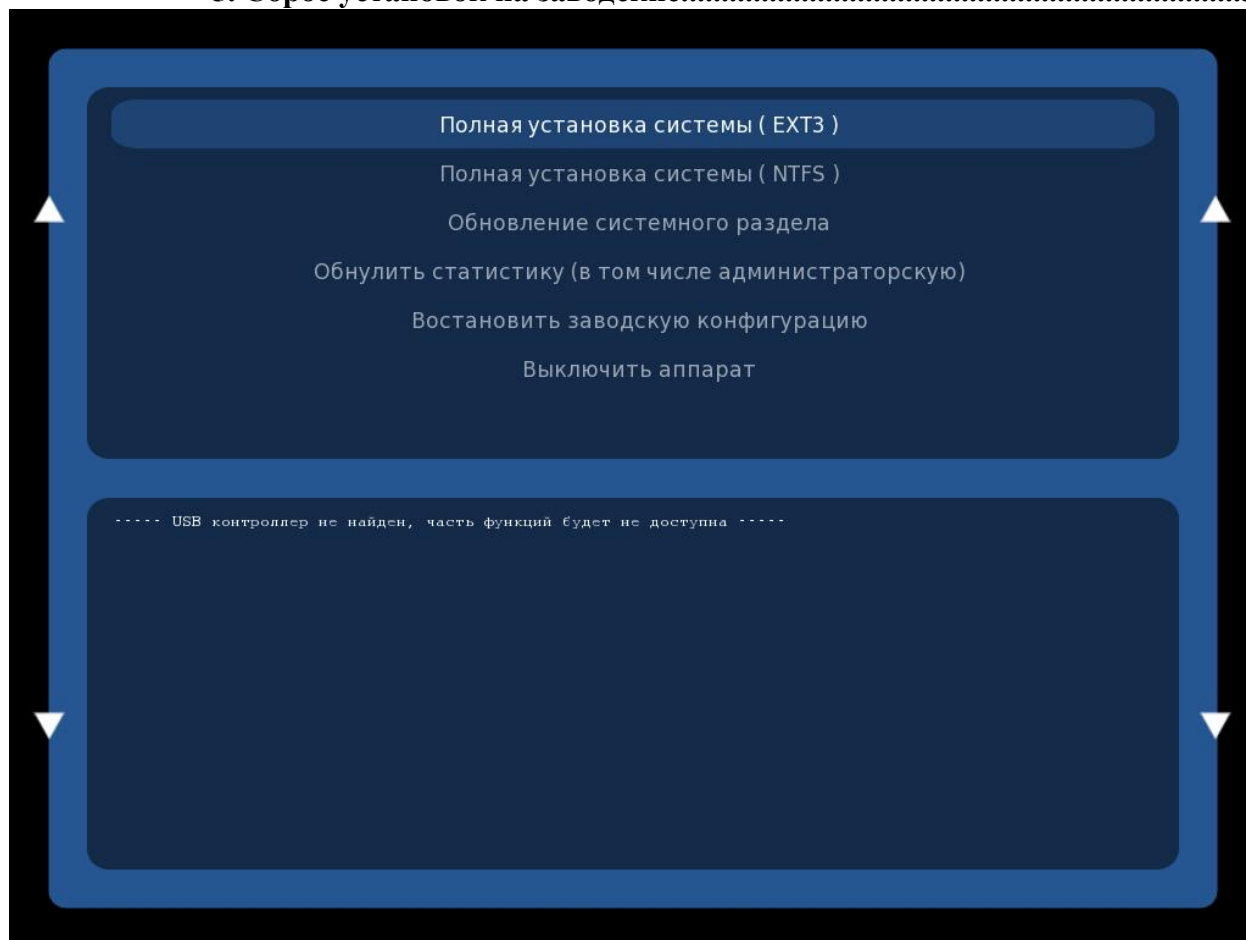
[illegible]

Полная установка системы ( EXT3 )

Полная установка системы ( NTFS )

Обновление системного раздела

Обнулить статистику (в том числе администраторскую)

Востановить заводскую конфигурацию

Выключить аппарат

----- USB контроллер не найден, часть функций будет не доступна -----